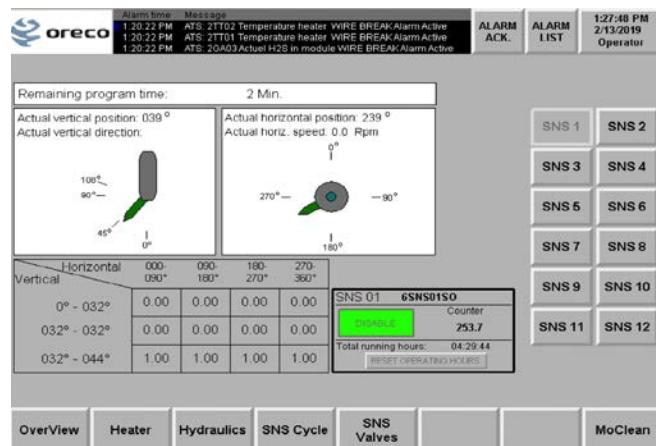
oreco

Alarm time Message
1:20:22 PM ATS: 2TT02 Temperature heater WIRE BREAK Alarm Active
1:20:22 PM ATS: 2TT01 Temperature heater WIRE BREAK Alarm Active
1:20:22 PM ATS: 20A03 Actuel H2S in module WIRE BREAK Alarm Active

ALARM ACK.

ALARM LIST

1:27:48 PM
2/13/2019
Operator

Remaining program time: 2 Min.

Actual vertical position: 039 °
Actual vertical direction:

108°
90°
45°
0°

Actual horizontal position: 239 °
Actual horiz. speed: 0.0 Rpm

0°
270°
90°
180°

| Horizontal / Vertical | 000-090° | 090-180° | 180-270° | 270-360° |
|---|---|---|---|---|
| 0° - 032° | 0.00 | 0.00 | 0.00 | 0.00 |
| 032° - 032° | 0.00 | 0.00 | 0.00 | 0.00 |
| 032° - 044° | 1.00 | 1.00 | 1.00 | 1.00 |

SNS 01 6SNS01SO
DISABLE
Counter
253.7
Total running hours: 04:29:44
RESET OPERATING HOURS

SNS 1 SNS 2
SNS 3 SNS 4
SNS 5 SNS 6
SNS 7 SNS 8
SNS 9 SNS 10
SNS 11 SNS 12

OverView Heater Hydraulics SNS Cycle SNS Valves MoClean